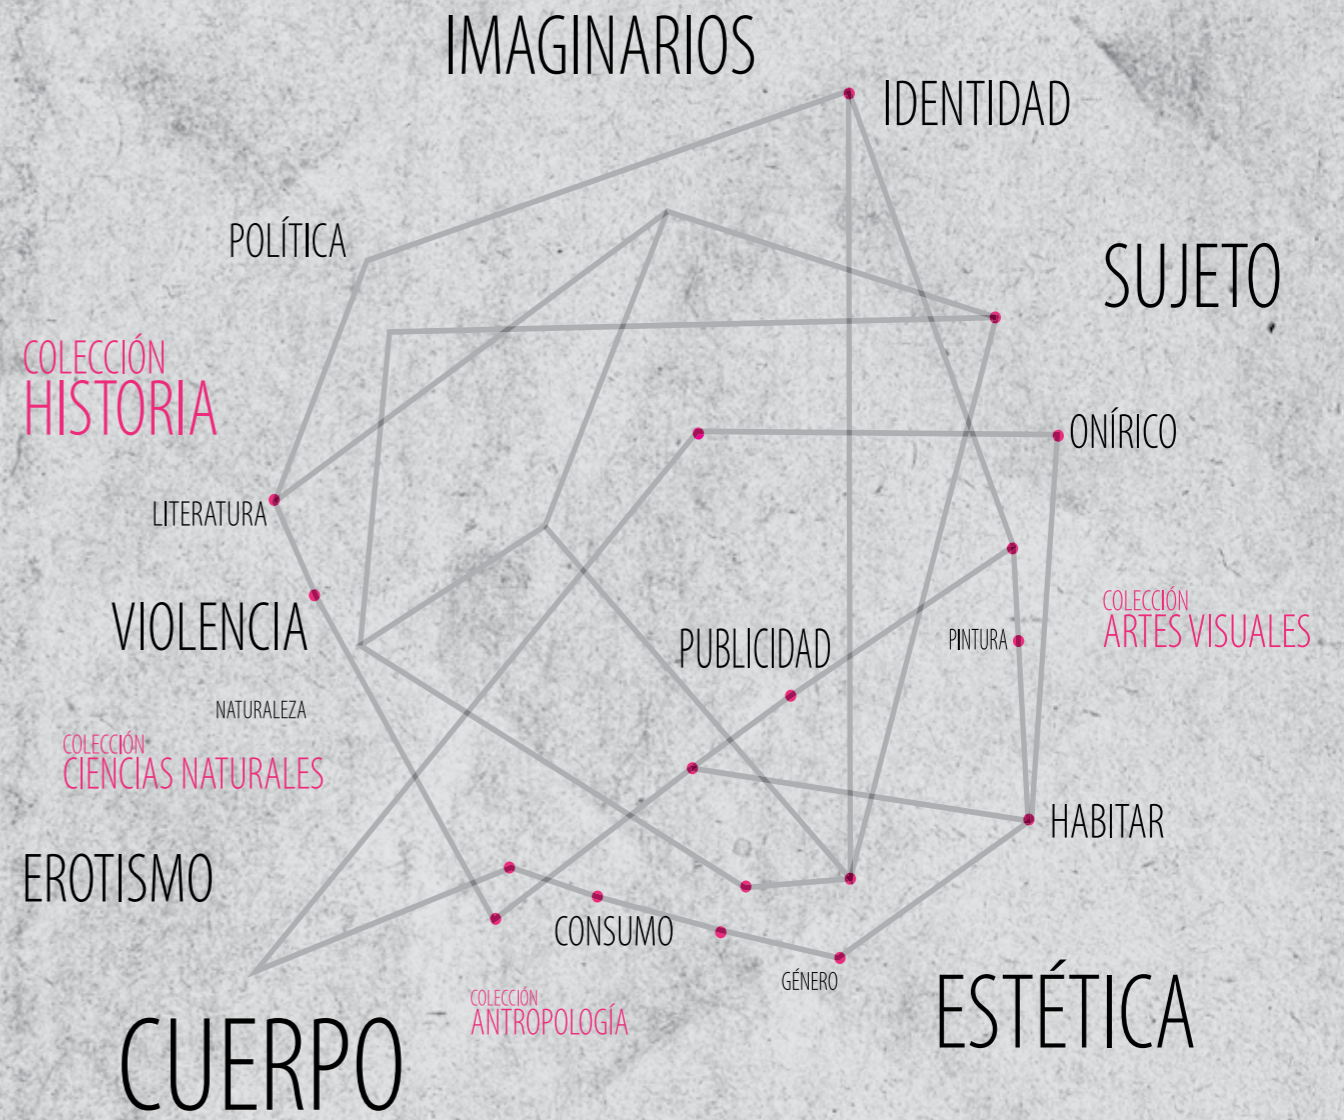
IMAGINARIOS

IDENTIDAD

POLÍTICA

SUJETO

COLECCIÓN
HISTORIA

ONÍRICO

LITERATURA

VIOLENCIA

PUBLICIDAD

PINTURA

COLECCIÓN
ARTES VISUALES

NATURALEZA

COLECCIÓN
CIENCIAS NATURALES

HABITAR

EROTISMO

CONSUMO

GÉNERO

ESTÉTICA

COLECCIÓN
ANTROPOLOGÍA

CUERPO